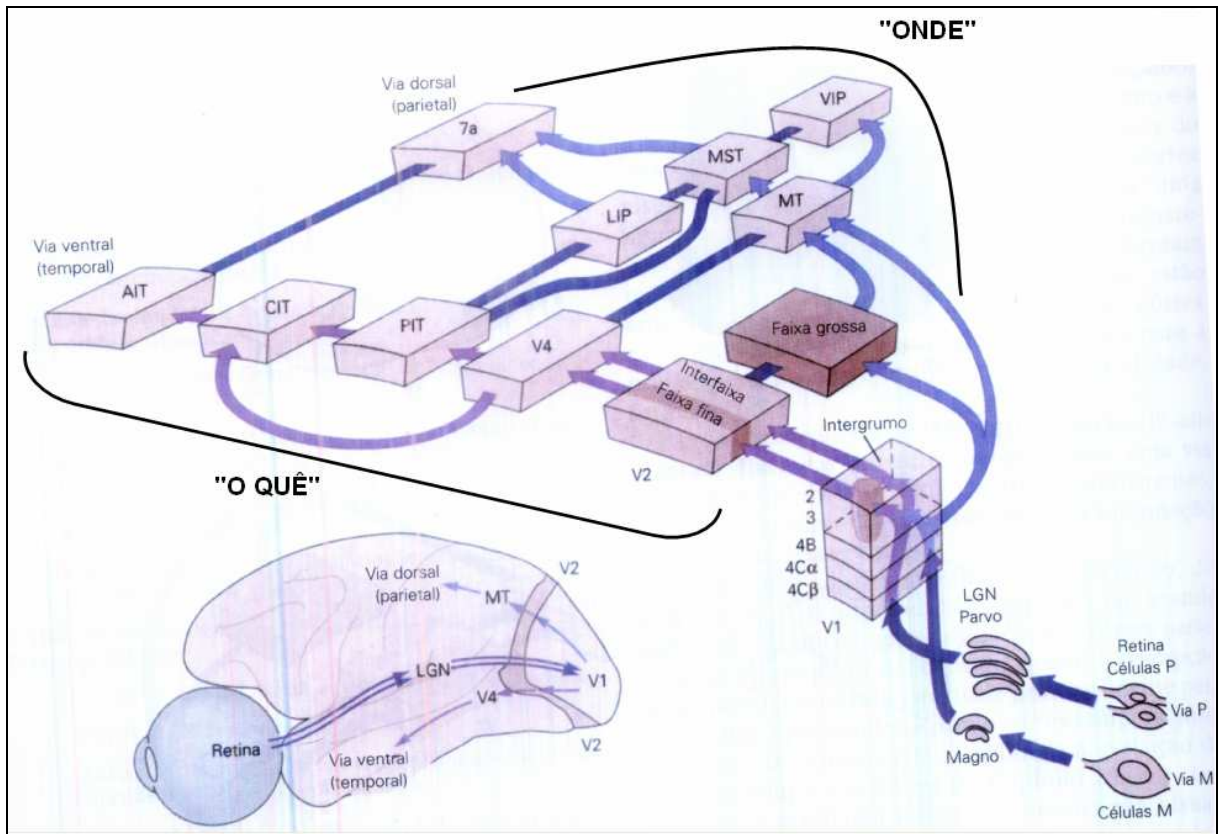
"ONDE"

Via dorsal (parietal)

7a

VIP

MST

LIP

MT

Via ventral (temporal)

AIT

CIT

PIT

V4

Faixa grossa

Interfaixa

Faixa fina

V2

Intergrumo

2

3

4B

4Cα

4Cβ

V1

"O QUÊ"

LGN Parvo

Retina Células P

Via P

Magno

Via M

Células M

Via dorsal (parietal)

MT

V2

LGN

V1

V4

Retina

Via ventral (temporal)

V2